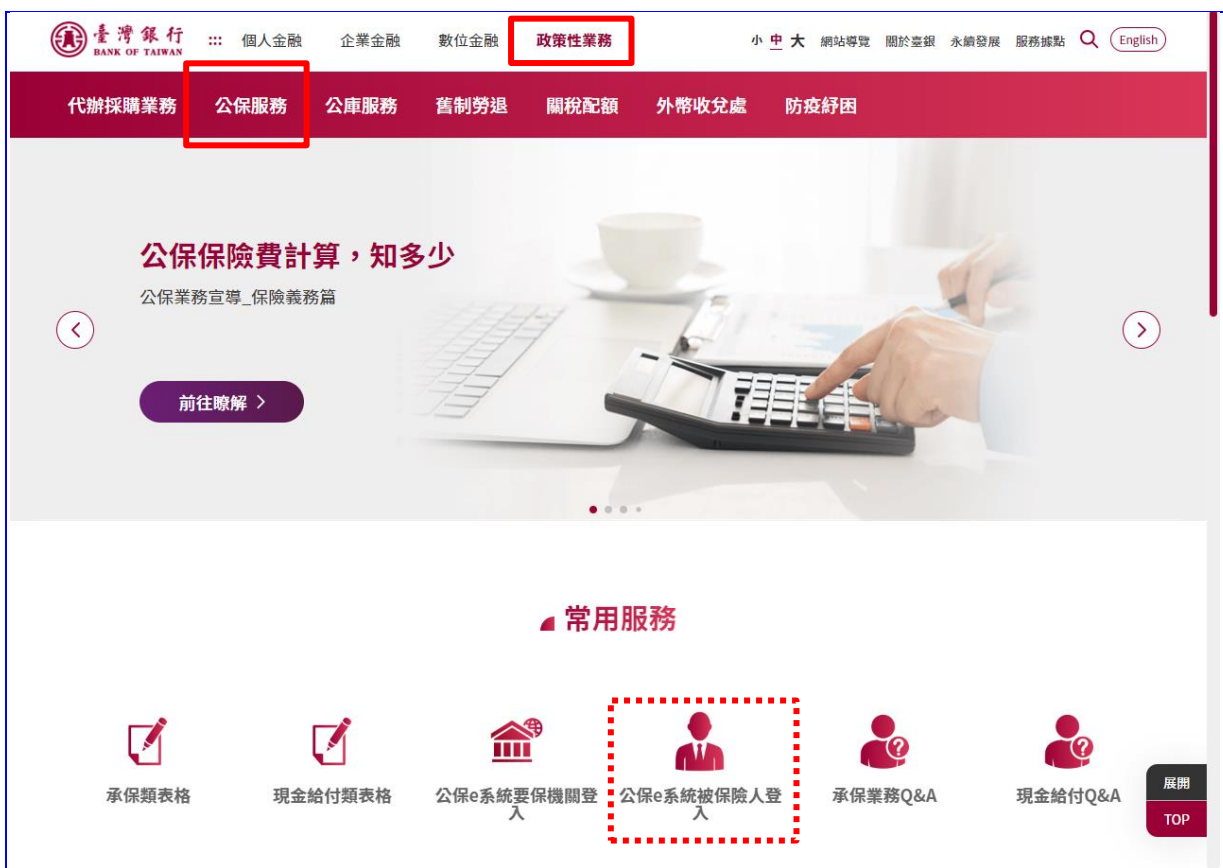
臺灣銀行
BANK OF TAIWAN

個人金融　企業金融　數位金融　政策性業務

小　中　大　網站導覽　關於臺銀　永續發展　服務據點　English

代辦採購業務　公保服務　公庫服務　舊制勞退　關稅配額　外幣收兌處　防疫紓困

公保保險費計算，知多少

公保業務宣導_保險義務篇

前往瞭解 >

常用服務

承保類表格

現金給付類表格

公保e系統要保機關登入

公保e系統被保險人登入

承保業務Q&A

現金給付Q&A

展開

TOP